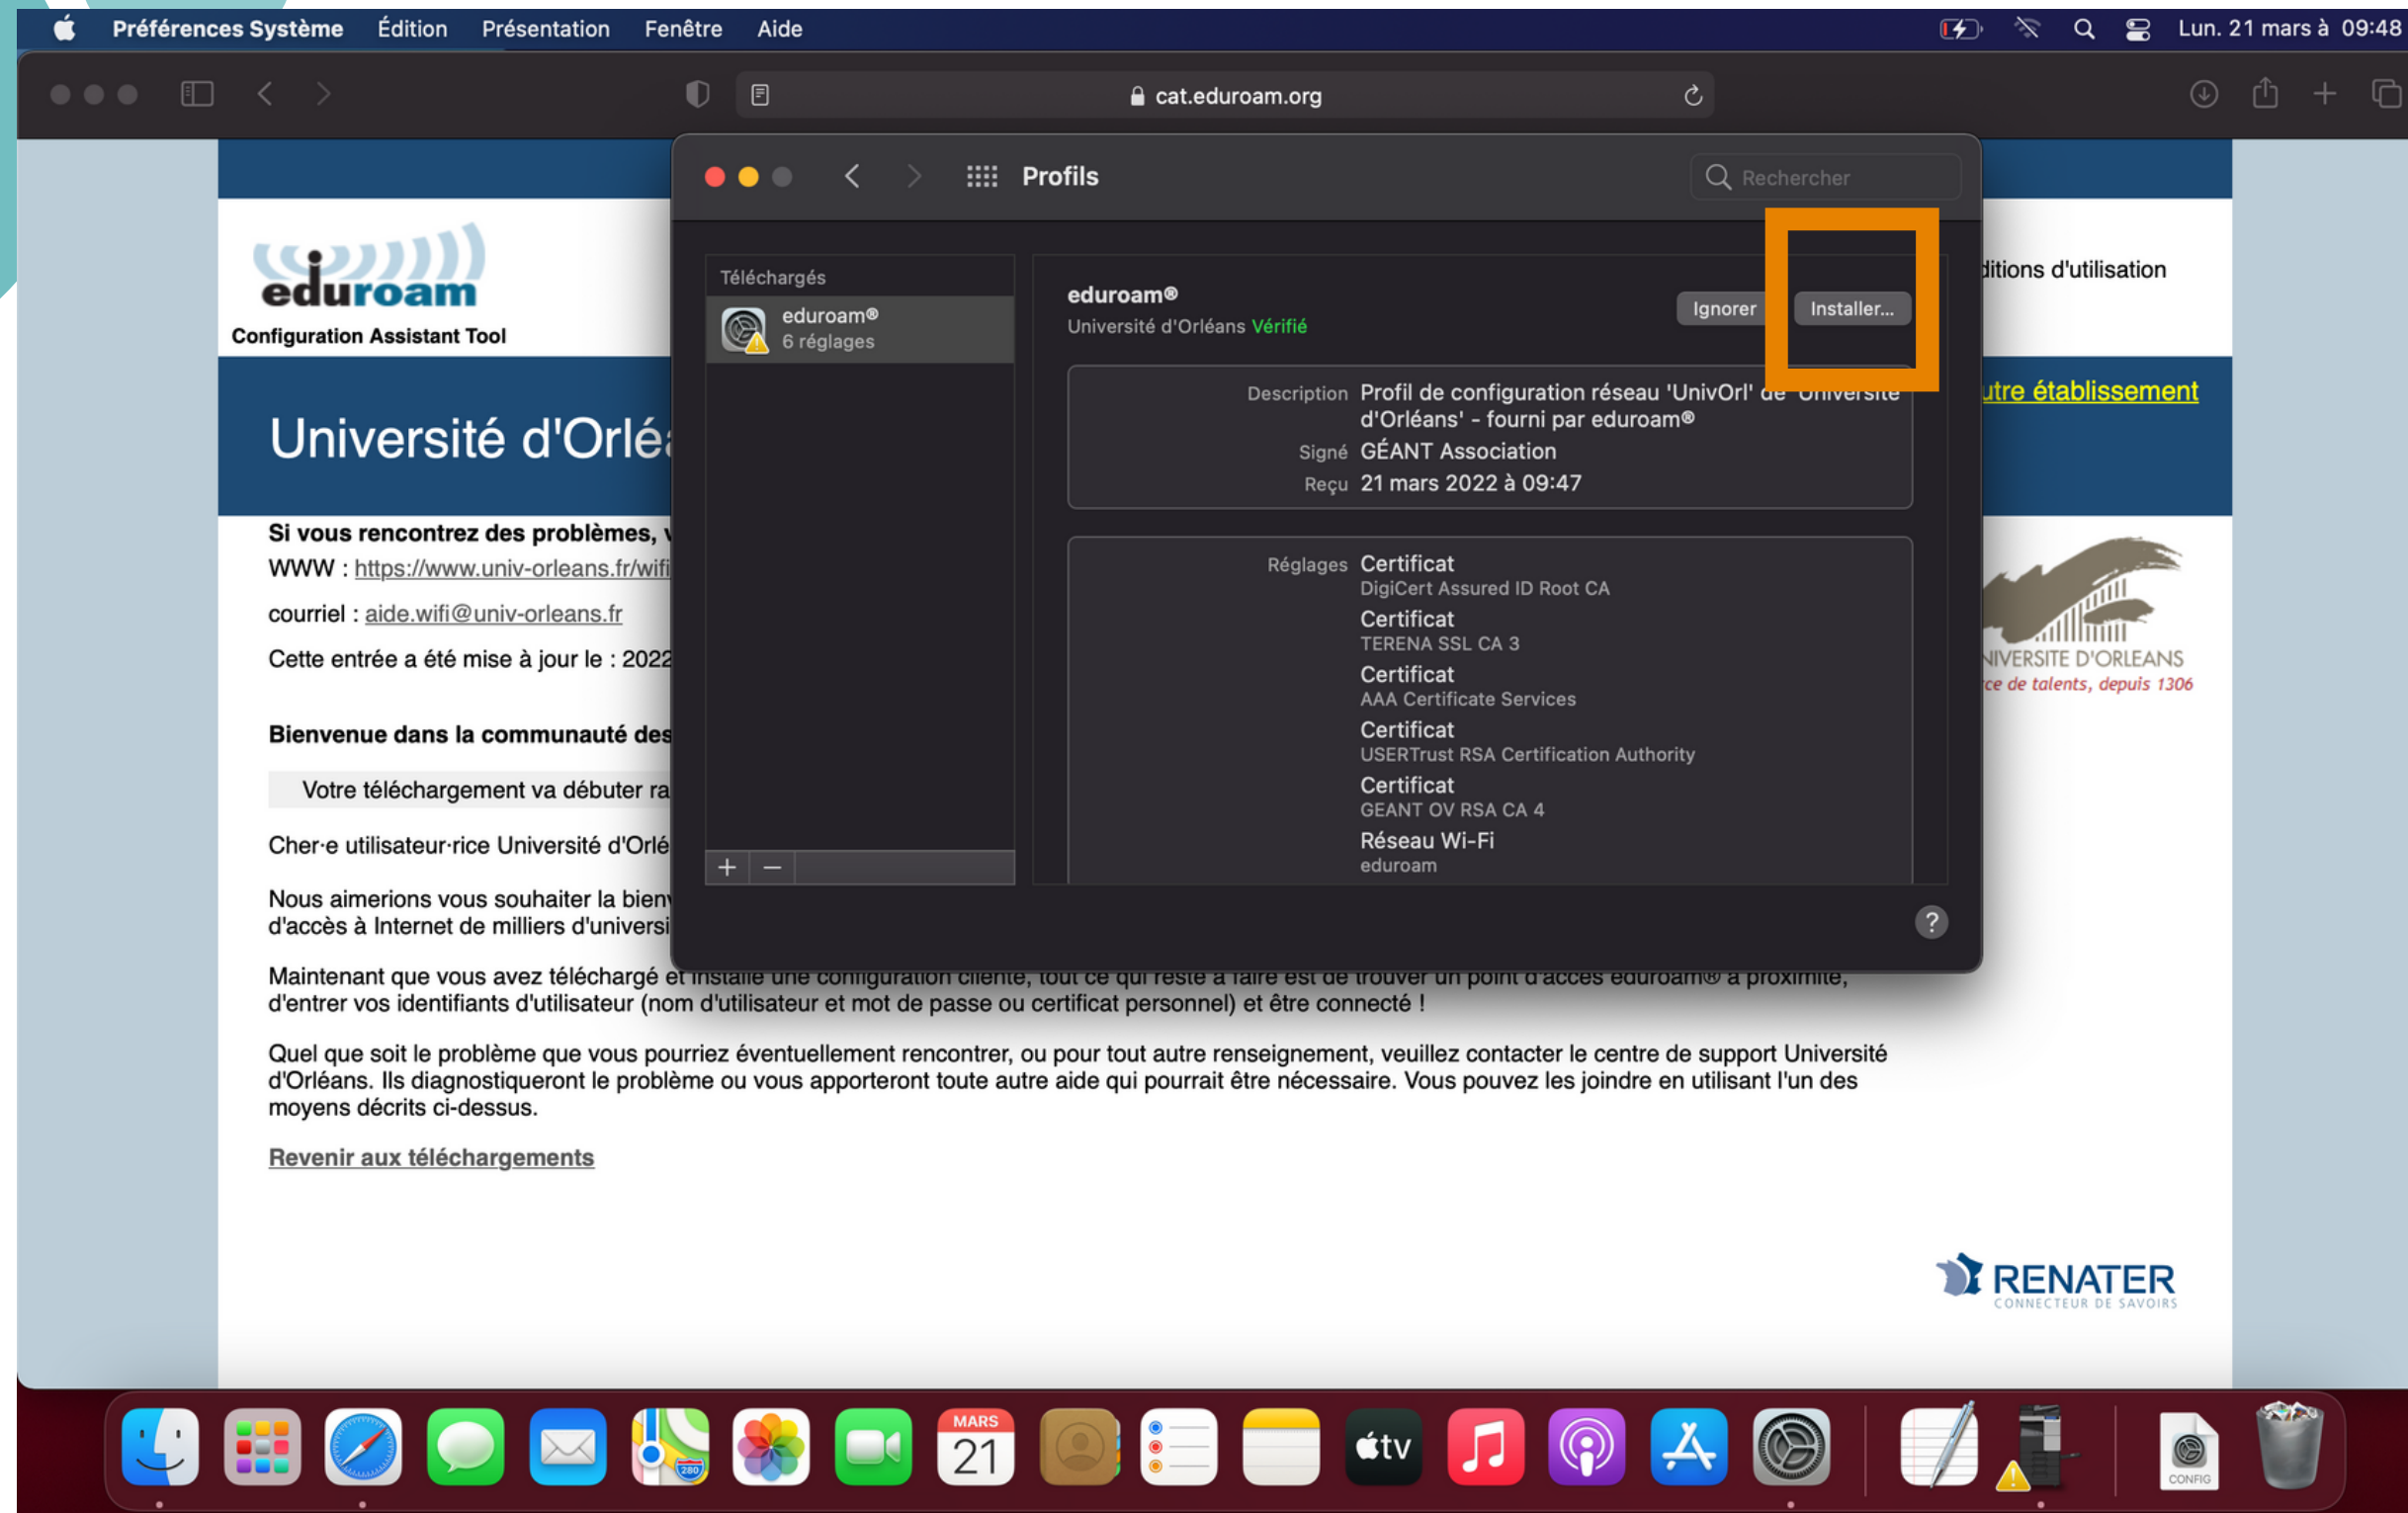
Préférences Système Édition Présentation Fenêtre Aide

Lun. 21 mars à 09:48

cat.eduroam.org

eduroam
Configuration Assistant Tool

Université d'Orléa

Si vous rencontrez des problèmes,
WWW : https://www.univ-orleans.fr/wifi
courriel : aide.wifi@univ-orleans.fr
Cette entrée a été mise à jour le : 2022

Bienvenue dans la communauté des

Votre téléchargement va débuter ra

Cher·e utilisateur·rice Université d'Orlé

Nous aimerions vous souhaiter la bien d'accès à Internet de milliers d'universi

Maintenant que vous avez téléchargé et installé une configuration cliente, tout ce qui reste à faire est de trouver un point d'accès eduroam® à proximité, d'entrer vos identifiants d'utilisateur (nom d'utilisateur et mot de passe ou certificat personnel) et être connecté !

Quel que soit le problème que vous pourriez éventuellement rencontrer, ou pour tout autre renseignement, veuillez contacter le centre de support Université d'Orléans. Ils diagnostiqueront le problème ou vous apporteront toute autre aide qui pourrait être nécessaire. Vous pouvez les joindre en utilisant l'un des moyens décrits ci-dessus.

Revenir aux téléchargements

ditions d'utilisation

utre établissement

IVERSITE D'ORLEANS
ce de talents, depuis 1306

RENATER
CONNECTEUR DE SAVOIRS

Profils

Rechercher

Téléchargés
eduroam®
6 réglages

eduroam®
Université d'Orléans Vérifié

Ignorer Installer...

| Description | Profil de configuration réseau 'UnivOrl' de 'Université d'Orléans' - fourni par eduroam® |
|---|---|
| Signé | GÉANT Association |
| Reçu | 21 mars 2022 à 09:47 |

| Réglages | Certificat<br>DigiCert Assured ID Root CA |
|---|---|
| | Certificat<br>TERENA SSL CA 3 |
| | Certificat<br>AAA Certificate Services |
| | Certificat<br>USERTrust RSA Certification Authority |
| | Certificat<br>GEANT OV RSA CA 4 |
| | Réseau Wi-Fi<br>eduroam |

+ −

?

MARS
21

CONFIG